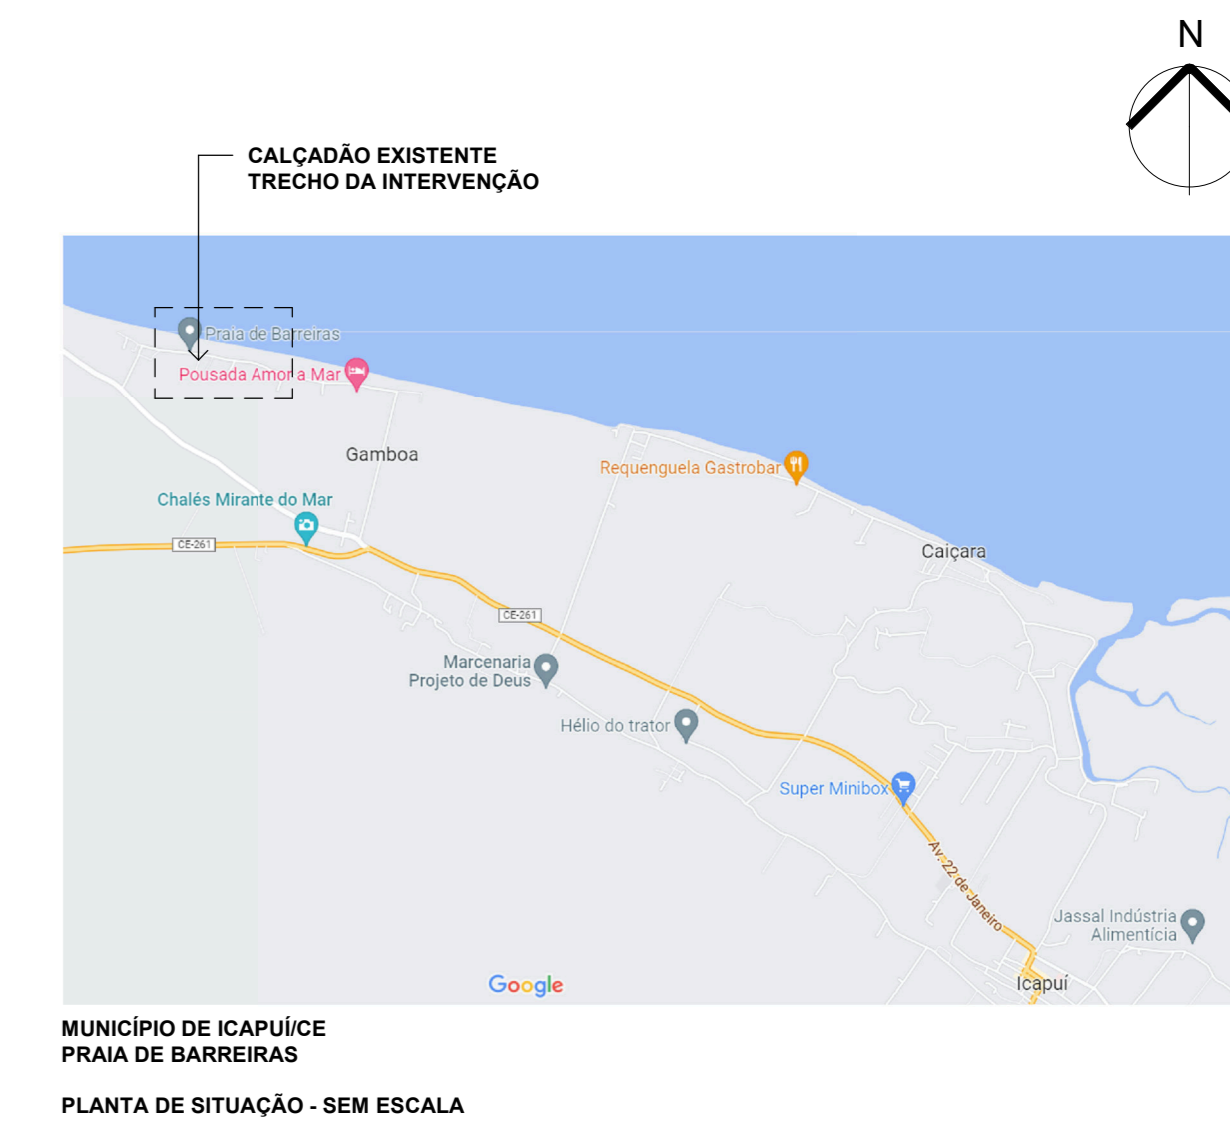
N

CALÇADÃO EXISTENTE
TRECHO DA INTERVENÇÃO

Praia de Barreiras

Pousada Amor a Mar

Gamboa

Requenguela Gastrobar

Chalés Mirante do Mar

CE-261

CE-261

Caiçara

Marcenaria
Projeto de Deus

Hélio do trator

Super Minibox

Av. 22 de Janeiro

Jassal Indústria
Alimentícia

Google

Icapuí

MUNICÍPIO DE ICAPUÍ/CE
PRAIA DE BARREIRAS

PLANTA DE SITUAÇÃO - SEM ESCALA